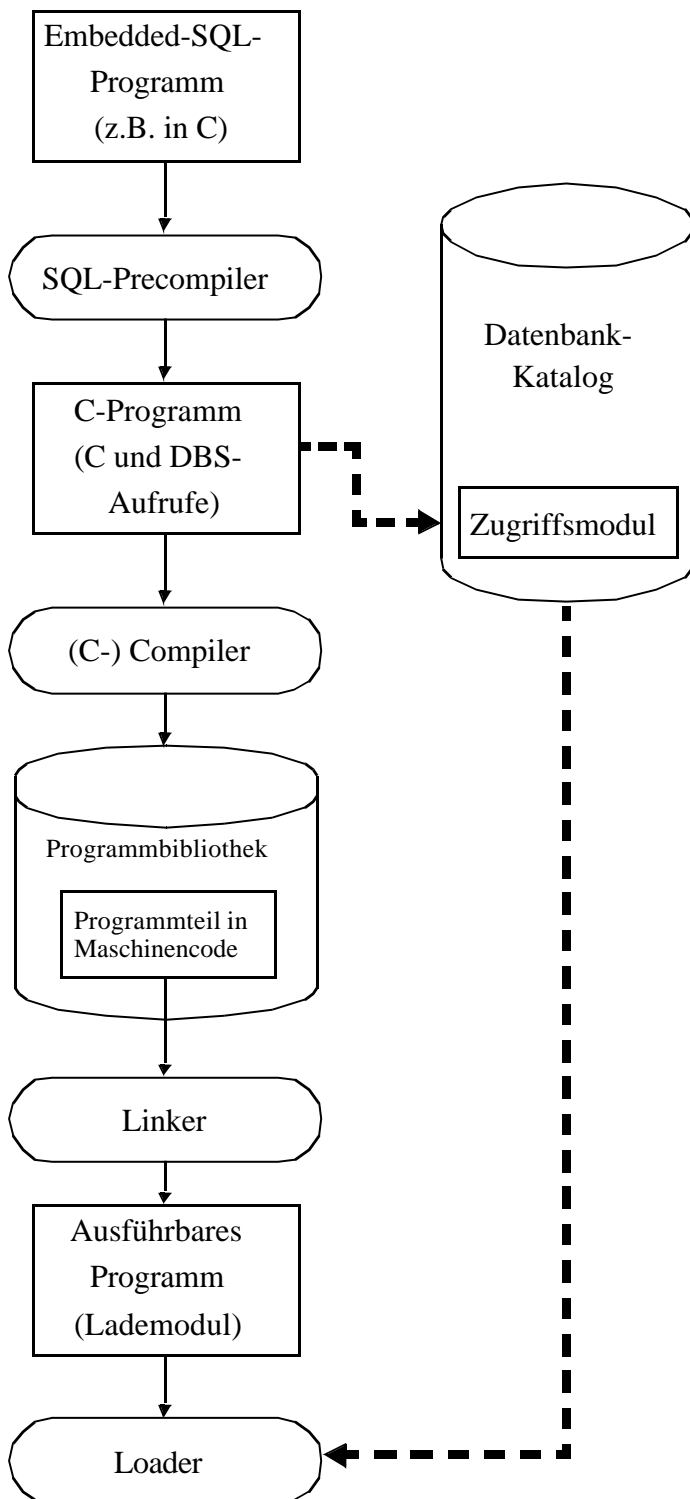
Embedded-SQL-Programm (z.B. in C)

SQL-Precompiler

C-Programm (C und DBS-Aufrufe)

(C-) Compiler

Programmbibliothek

Programmteil in Maschinencode

Linker

Ausführbares Programm (Lademodul)

Loader

Datenbank-Katalog

Zugriffsmodul